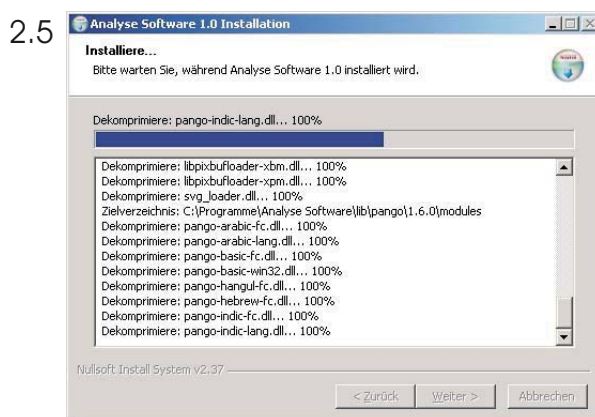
2.5

Analyse Software 1.0 Installation

Installiere...

Bitte warten Sie, während Analyse Software 1.0 installiert wird.

Dekomprimiere: pango-indic-lang.dll... 100%

Dekomprimiere: libpixbufloader-xbm.dll... 100%
Dekomprimiere: libpixbufloader-xpm.dll... 100%
Dekomprimiere: svg_loader.dll... 100%
Zielverzeichnis: C:\Programme\Analyse Software\lib\pango\1.6.0\modules
Dekomprimiere: pango-arabic-fc.dll... 100%
Dekomprimiere: pango-arabic-lang.dll... 100%
Dekomprimiere: pango-basic-fc.dll... 100%
Dekomprimiere: pango-basic-win32.dll... 100%
Dekomprimiere: pango-hangul-fc.dll... 100%
Dekomprimiere: pango-hebrew-fc.dll... 100%
Dekomprimiere: pango-indic-fc.dll... 100%
Dekomprimiere: pango-indic-lang.dll... 100%

Nullsoft Install System v2.37

< Zurück   Weiter >   Abbrechen